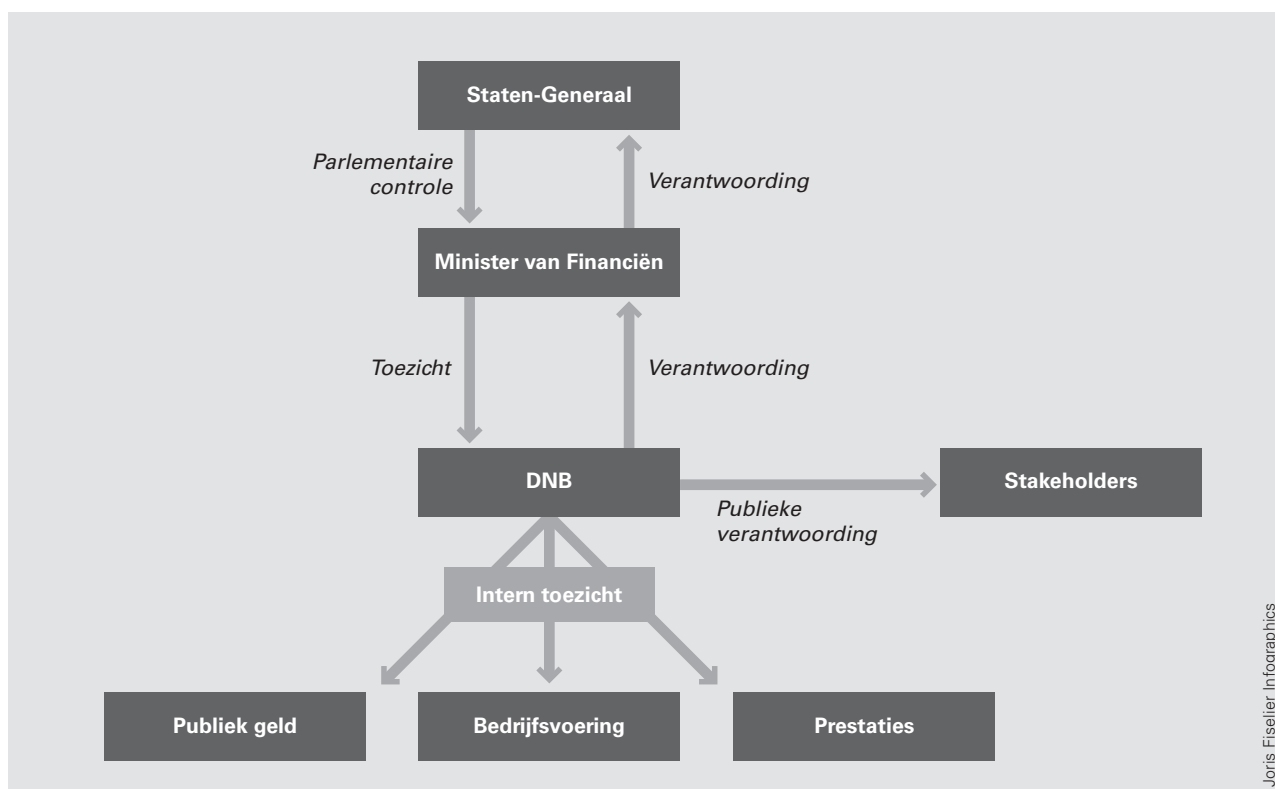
Staten-Generaal

Parlementaire controle

Verantwoording

Minister van Financiën

Toezicht

Verantwoording

DNB

Publieke verantwoording

Stakeholders

Intern toezicht

Publiek geld

Bedrijfsvoering

Prestaties

Joris Fiselier Infographics